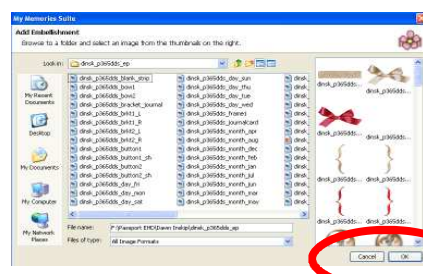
My Memories Suite

Add Embellishment

Browse to a folder and select an image from the thumbnails on the right.

Look in: dinsk_p365dds_ep

My Recent Documents

Desktop

My Documents

My Computer

My Network Places

dinsk_p365dds_blank_strip
dinsk_p365dds_bow1
dinsk_p365dds_bow2
dinsk_p365dds_bracket_journal
dinsk_p365dds_brkt1_L
dinsk_p365dds_brkt1_R
dinsk_p365dds_brkt2_L
dinsk_p365dds_brkt2_R
dinsk_p365dds_button1
dinsk_p365dds_button1_sh
dinsk_p365dds_button2
dinsk_p365dds_button2_sh
dinsk_p365dds_day_fri
dinsk_p365dds_day_mon
dinsk_p365dds_day_sat

dinsk_p365dds_day_sun
dinsk_p365dds_day_thu
dinsk_p365dds_day_tue
dinsk_p365dds_day_wed
dinsk_p365dds_frame1
dinsk_p365dds_journalcard
dinsk_p365dds_month_apr
dinsk_p365dds_month_aug
dinsk_p365dds_month_dec
dinsk_p365dds_month_feb
dinsk_p365dds_month_jan
dinsk_p365dds_month_jul
dinsk_p365dds_month_jun
dinsk_p365dds_month_mar
dinsk_p365dds_month_may

dinsk_p365dds...
dinsk_p365dds...

File name: F:\Passport EHD\Dawn Inskip\dinsk_p365dds_ep

Files of type: All Image Formats

Cancel
OK